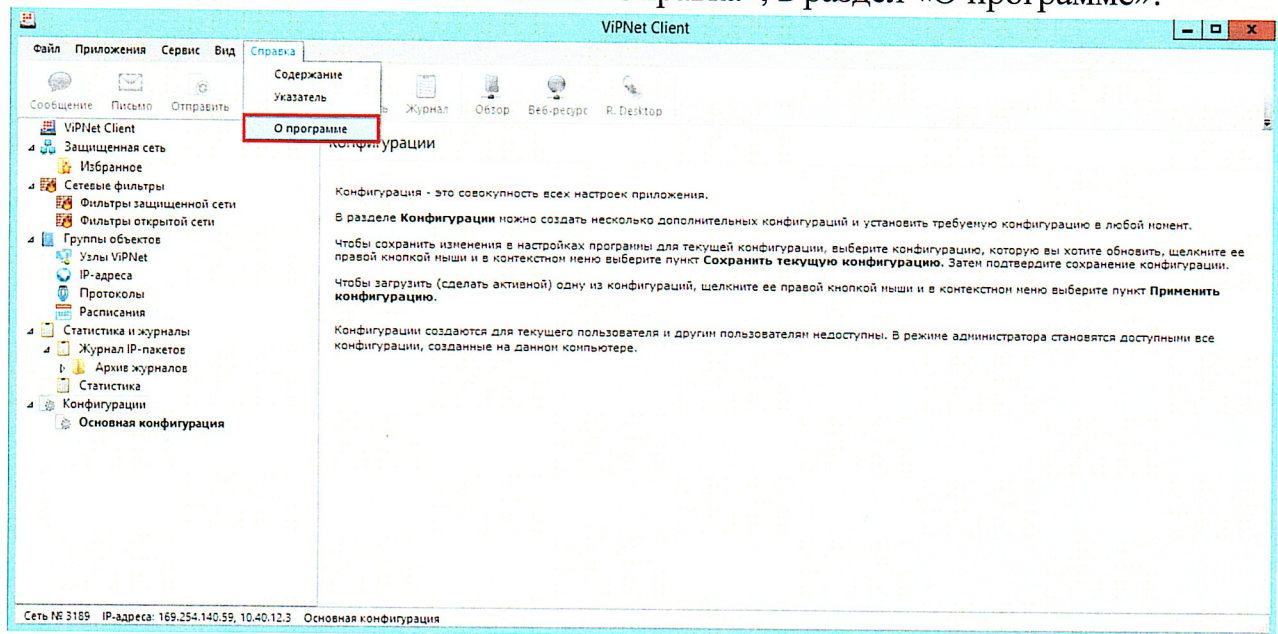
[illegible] , в раздел «О программе».

ViPNet Client

Файл Приложения Сервис Вид Справка

Содержание
Указатель
О программе

Сообщение Письмо Отправить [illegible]ь Журнал Обзор Веб-ресурс R. Desktop

ViPNet Client
Защищенная сеть
Избранное
Сетевые фильтры
Фильтры защищенной сети
Фильтры открытой сети
Группы объектов
Узлы ViPNet
IP-адреса
Протоколы
Расписания
Статистика и журналы
Журнал IP-пакетов
Архив журналов
Статистика
Конфигурации
Основная конфигурация

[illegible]конфигурации

Конфигурация - это совокупность всех настроек приложения.

В разделе **Конфигурации** можно создать несколько дополнительных конфигураций и установить требуемую конфигурацию в любой момент.

Чтобы сохранить изменения в настройках программы для текущей конфигурации, выберите конфигурацию, которую вы хотите обновить, щелкните ее правой кнопкой мыши и в контекстном меню выберите пункт **Сохранить текущую конфигурацию.** Затем подтвердите сохранение конфигурации.

Чтобы загрузить (сделать активной) одну из конфигураций, щелкните ее правой кнопкой мыши и в контекстном меню выберите пункт **Применить конфигурацию.**

Конфигурации создаются для текущего пользователя и другим пользователям недоступны. В режиме администратора становятся доступными все конфигурации, созданные на данном компьютере.

Сеть № 3189 IP-адреса: 169.254.140.59, 10.40.12.3 Основная конфигурация